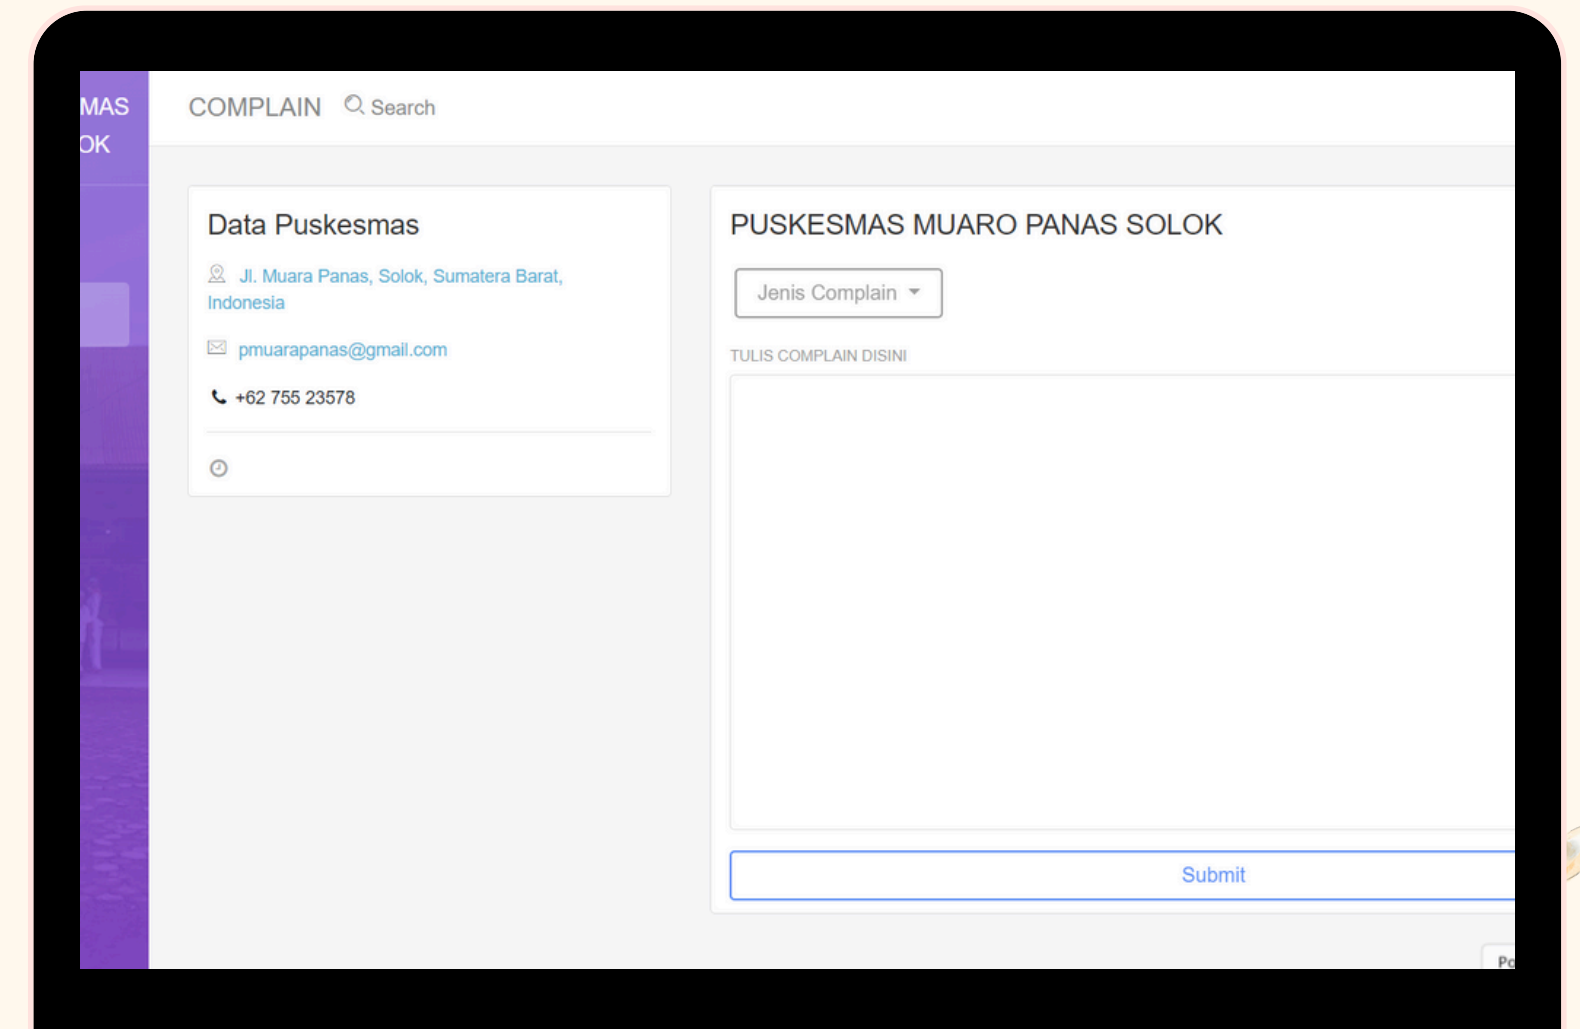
MAS
OK

COMPLAIN Search

Data Puskesmas

Jl. Muara Panas, Solok, Sumatera Barat, Indonesia

pmuarapanas@gmail.com

+62 755 23578

PUSKESMAS MUARO PANAS SOLOK

Jenis Complain

TULIS COMPLAIN DISINI

Submit

Po